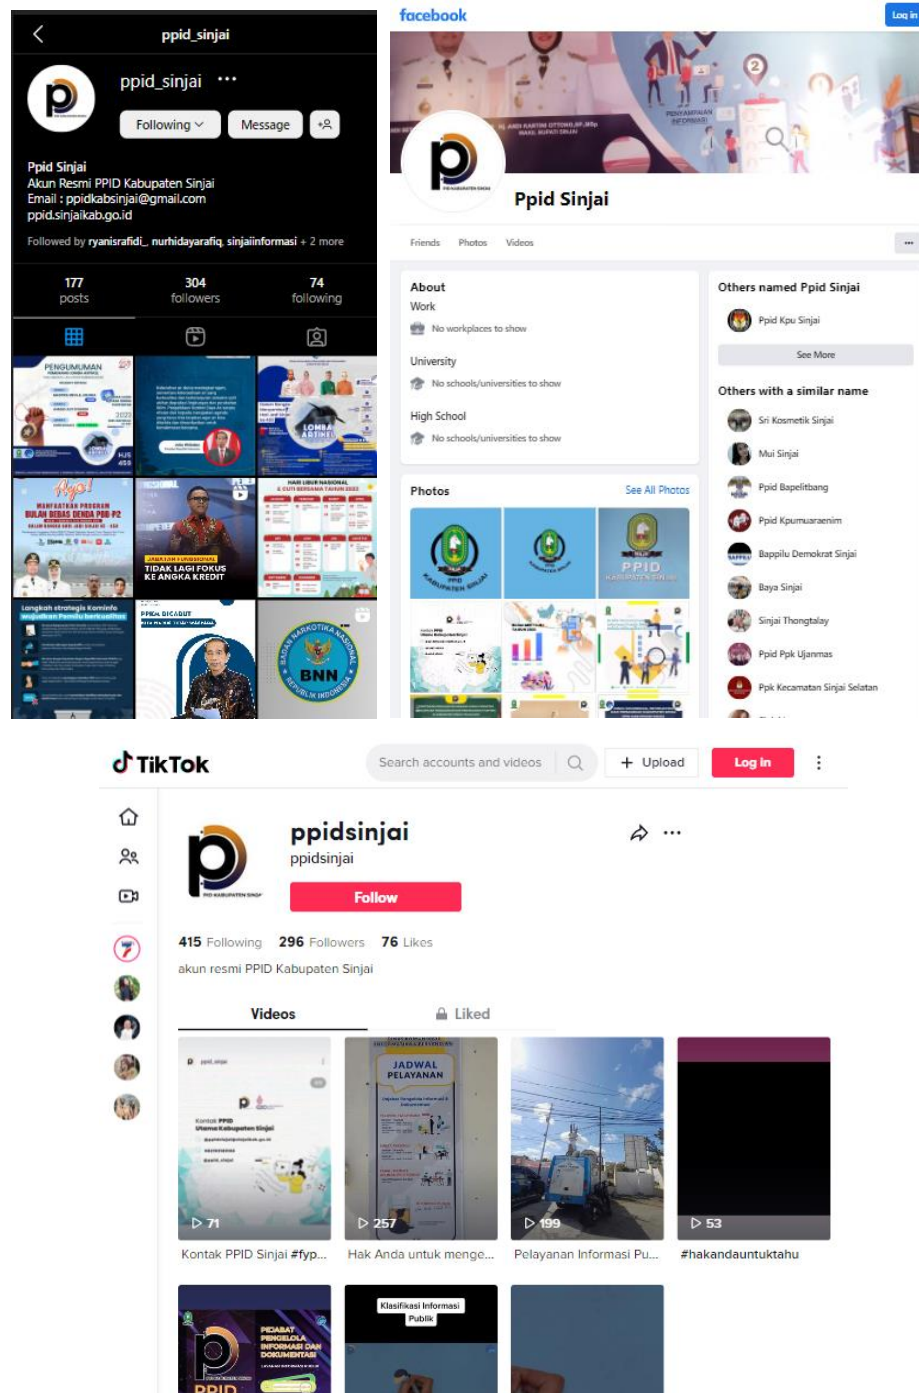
ppid_sinjai

ppid_sinjai •••

Following Message

Ppid Sinjai
Akun Resmi PPID Kabupaten Sinjai
Email : ppidkabsinjai@gmail.com
ppid.sinjaikab.go.id

Followed by ryanisrafidi_, nurhidayarafiq, sinjaiinformasi + 2 more

177 posts
304 followers
74 following

PENGUMUMAN

LOMBA ARTIKEL

Ayo! MANFAATKAN PROGRAM BULAN BEBAS DENDA PBB-P2

TIDAK LAGI FOKUS KE ANGKA KREDIT

HARI LIBUR NASIONAL & CUTI BERSAMA TAHUN 2022

Langkah strategis Kominfo

PPKM DICABUT

BNN

facebook

Log in

PENYAMPAIAN INFORMASI

Ppid Sinjai

Friends Photos Videos

About
Work
No workplaces to show

University
No schools/universities to show

High School
No schools/universities to show

Photos See All Photos

PPID

Others named Ppid Sinjai
Ppid Kpu Sinjai
See More

Others with a similar name
Sri Kosmetik Sinjai
Mui Sinjai
Ppid Bapelitbang
Ppid Kpumuaraenim
Bappilu Demokrat Sinjai
Baya Sinjai
Sinjai Thongtalay
Ppid Ppk Ujanmas
Ppk Kecamatan Sinjai Selatan

TikTok

Search accounts and videos

+ Upload

Log in

ppidsinjai
ppidsinjai
Follow

415 Following 296 Followers 76 Likes

akun resmi PPID Kabupaten Sinjai

Videos Liked

JADWAL PELAYANAN

71 Kontak PPID Sinjai #fyp...
257 Hak Anda untuk menge...
199 Pelayanan Informasi Pu...
53 #hakandauntuktahu

PEJABAT PENGELOLA INFORMASI DAN DOKUMENTASI

Klasifikasi Informasi Publik